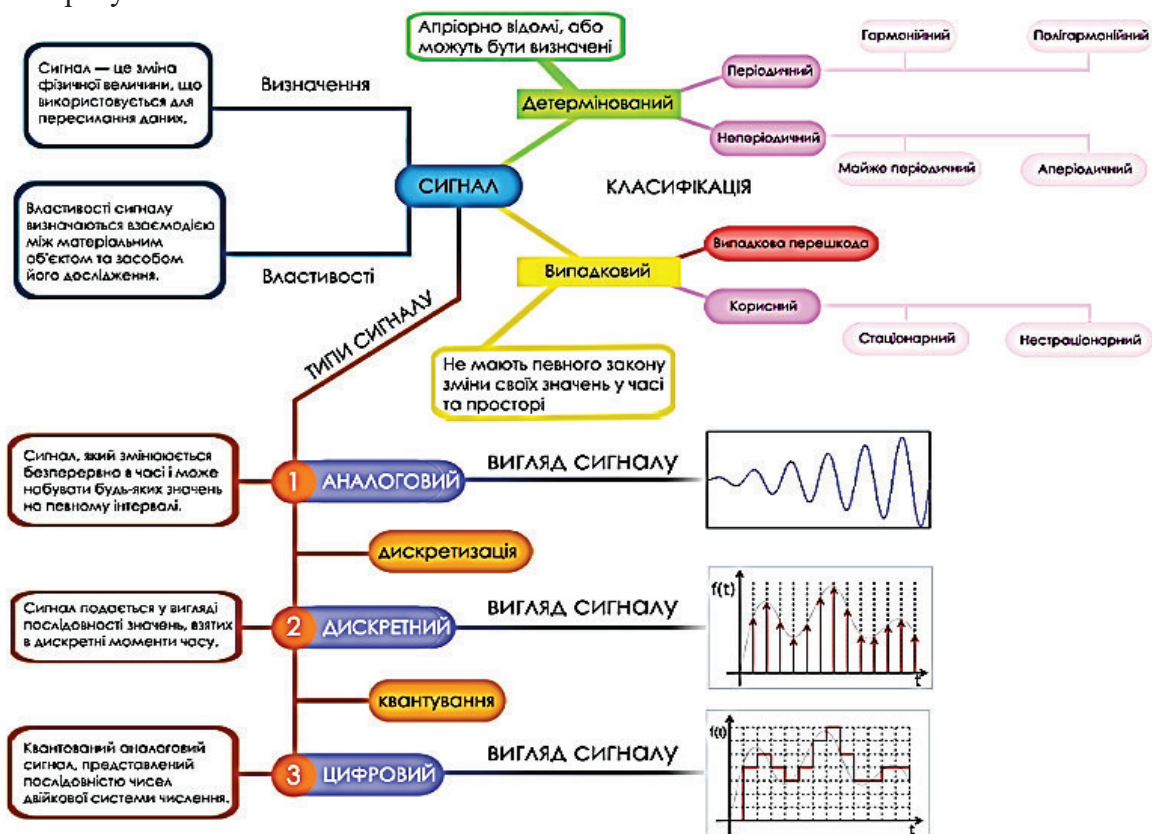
Сигнал — це зміна фізичної величини, що використовується для пересилання даних.

Визначення

Апріорно відомі, або можуть бути визначені

Детермінований

Періодичний

Гармонійний

Полігармонійний

Неперіодичний

Майже періодичний

Аперіодичний

СИГНАЛ

КЛАСИФІКАЦІЯ

Властивості сигналу визначаються взаємодією між матеріальним об'єктом та засобом його дослідження.

Властивості

Випадковий

Випадкова перешкода

Корисний

Стаціонарний

Нестраціонарний

ТИПИ СИГНАЛУ

Не мають певного закону зміни своїх значень у часі та просторі

Сигнал, який змінюється безперервно в часі і може набувати будь-яких значень на певному інтервалі.

1 АНАЛОГОВИЙ

ВИГЛЯД СИГНАЛУ

дискретизація

Сигнал подається у вигляді послідовності значень, взятих в дискретні моменти часу.

2 ДИСКРЕТНИЙ

ВИГЛЯД СИГНАЛУ

f(t)

t

квантування

Квантований аналоговий сигнал, представлений послідовністю чисел двійкової системи числення.

3 ЦИФРОВИЙ

ВИГЛЯД СИГНАЛУ

f(t)

t